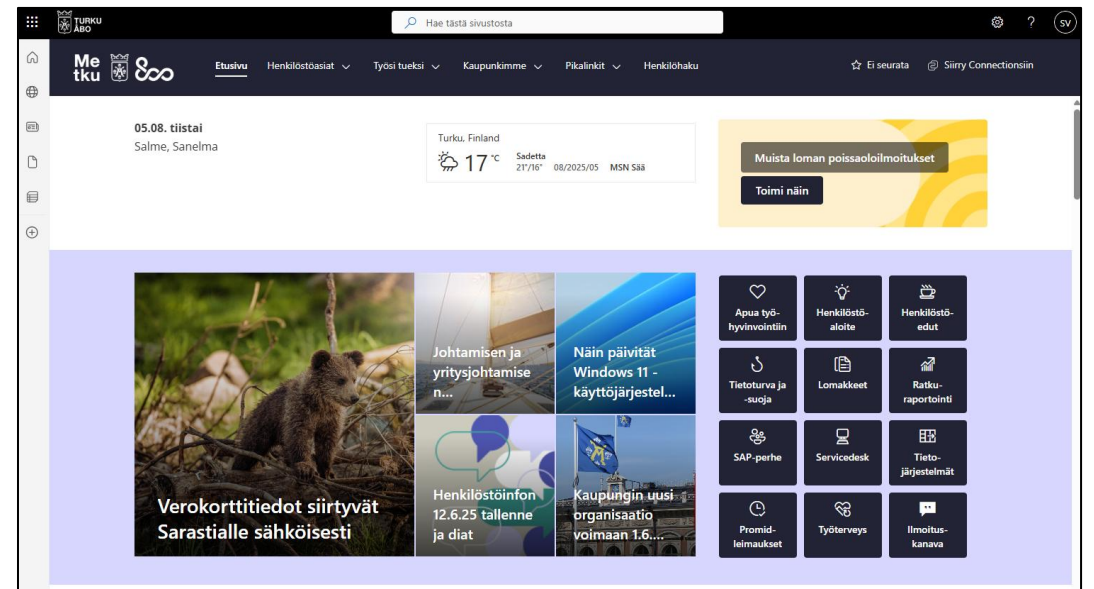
TURKU ÅBO

Hae tästä sivustosta

SV

Me tku

Etusivu Henkilöstöasiat Työsi tueksi Kaupunkimme Pikalinkit Henkilöhaku

Ei seurata Siirry Connectionsiin

05.08. tiistai
Salme, Sanelma

Turku, Finland
17 °C
Sadetta
21°/16°
08/2025/05 MSN Sää

Muista loman poissaoloilmoitukset
Toimi näin

Verokorttitiedot siirtyvät Sarastialle sähköisesti

Johtamisen ja yritysjohtamisen...

Näin päivität Windows 11 -käyttöjärjestel...

Henkilöstöinfon 12.6.25 tallenne ja diat

Kaupungin uusi organisaatio voimaan 1.6....

Apua työhyvinvointiin
Henkilöstöaloite
Henkilöstöedut
Tietoturva ja -suoja
Lomakkeet
Ratku-raportointi
SAP-perhe
Servicedesk
Tietojärjestelmät
Promid-leimaukset
Työterveys
Ilmoitus-kanava